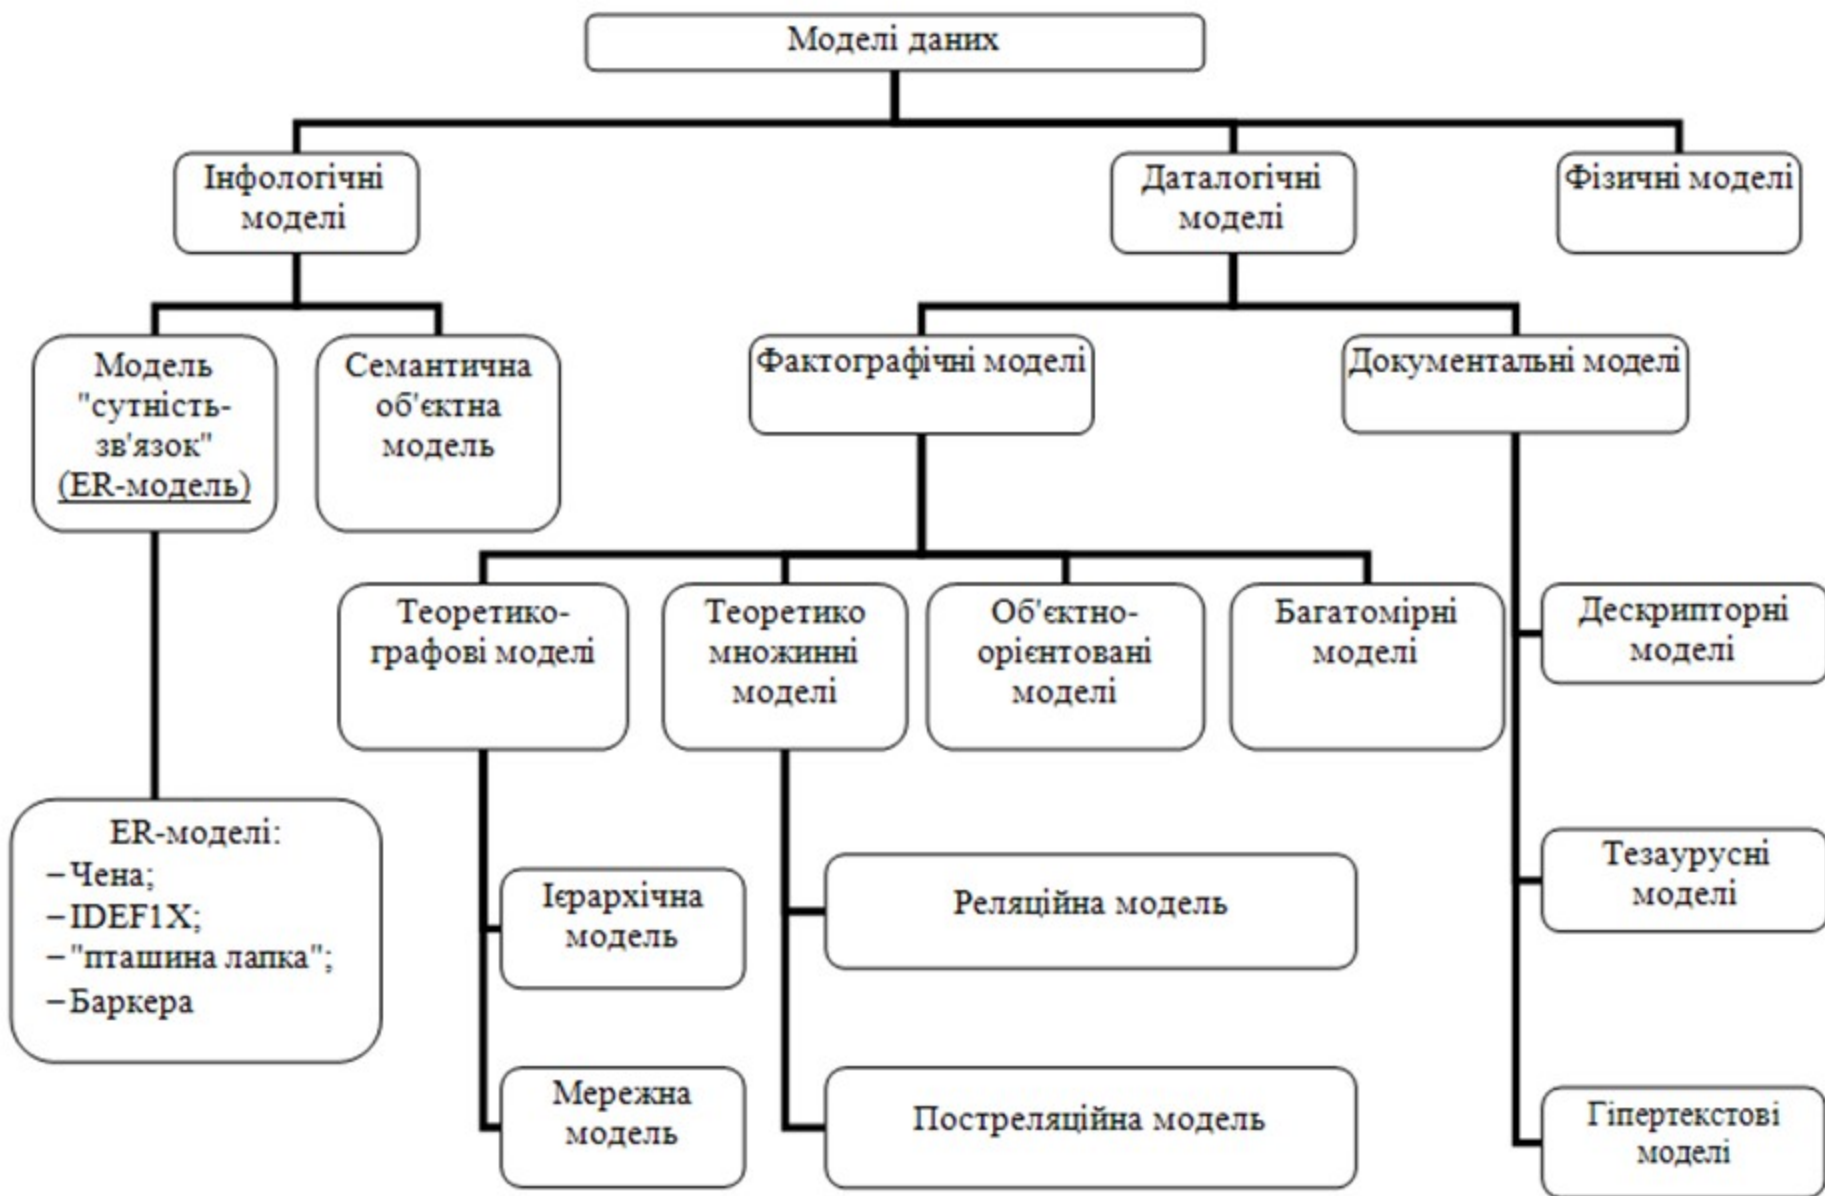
Моделі даних

Інфологічні моделі

Даталогічні моделі

Фізичні моделі

Модель "сутність-зв'язок" (ER-модель)

Семантична об'єктна модель

Фактографічні моделі

Документальні моделі

Теоретико-графові моделі

Теоретико множинні моделі

Об'єктно-орієнтовані моделі

Багатомірні моделі

Дескрипторні моделі

ER-моделі:
–Чена;
–IDEF1X;
–"пташина лапка";
–Баркера

Ієрархічна модель

Реляційна модель

Тезаурусні моделі

Мережна модель

Постреляційна модель

Гіпертекстові моделі